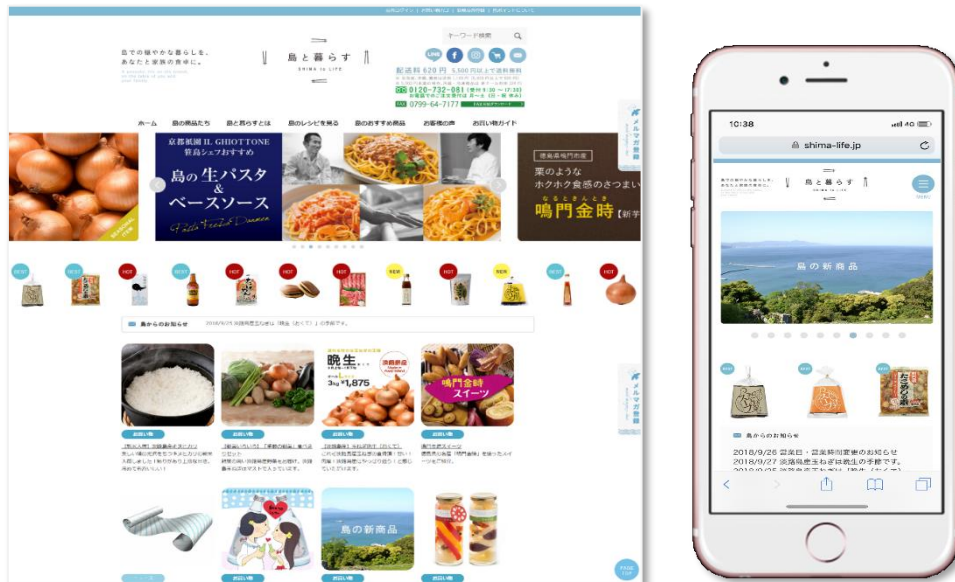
島での穏やかな暮らしを、あなたと家族の食卓に。

島と暮らす
SHIMA to LIFE

キーワード検索

配送料 629円 5,500円以上で送料無料

0120-732-081

0799-64-7177

ホーム
島の商品たち
島と暮らすとは
島のレシピを見る
島のおすすめ商品
お客様の声
お買い物ガイド

メルマガ登録

京都祇園 IL GHIOTTONE
笹島シェフおすすめ
島の生パスタ
&
ベースソース

徳島県鳴門市産
栗のような
ホクホク食感のさつまい
鳴門金時

BEST
BEST
HOT
BEST
HOT
HOT
HOT
NEW
HOT
BEST
BEST
HOT

島からのお知らせ
2018/9/25 淡路島産玉ねぎは「晩生（おくて）」の季節です。

晩生
淡路島
3kg ¥1,875

鳴門金時
スイーツ

お買い物
お買い物
お買い物
お買い物

島の新商品

お買い物
お買い物
お買い物
お買い物

メルマガ登録

PAGE TOP

10:38
shima-life.jp

島と暮らす

島の新商品

BEST
BEST
BEST

島からのお知らせ
2018/9/26 営業日・営業時間変更のお知らせ
2018/9/27 淡路島産玉ねぎは晩生の季節です。
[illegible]